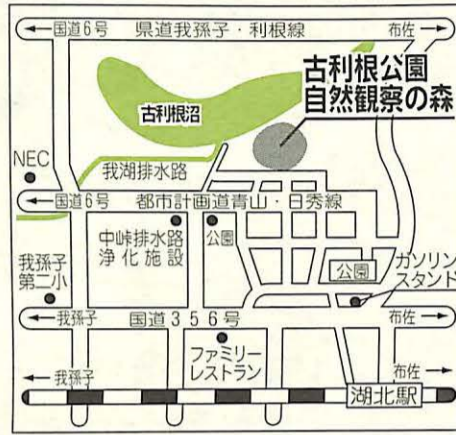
←国道6号　県道我孫子・利根線　布佐→

古利根公園
自然観察の森

古利根沼

NEC

我湖排水路

←国道6号　都市計画道青山・日秀線

中峠排水路
浄化施設

公園

我孫子
第二小

公園

ガソリン
スタンド

←我孫子　国道356号　布佐→

ファミリー
レストラン

←我孫子　布佐→

湖北駅